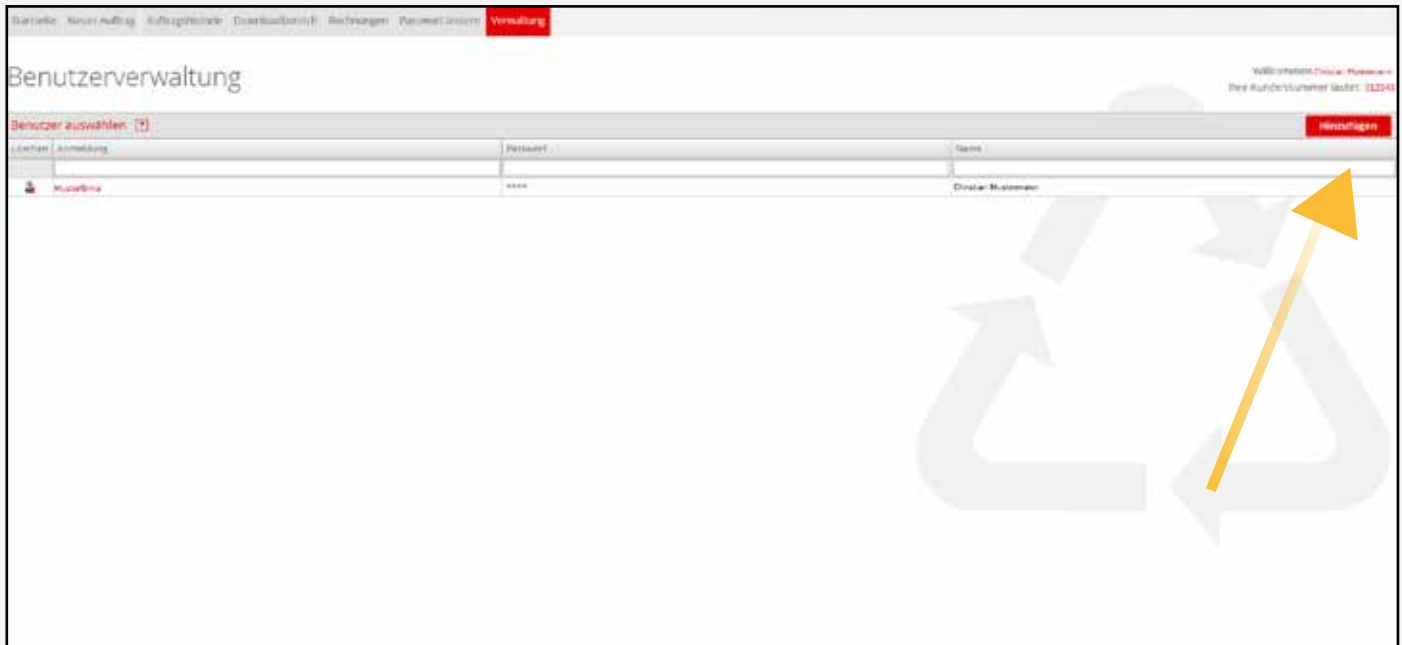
Startseite Neuer Auftrag Auftragshistorie Downloadbereich Rechnungen Passwort ändern Verwaltung

Benutzerverwaltung

Willkommen Christian Mustermann
Ihre Kundennummer lautet: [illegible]

Benutzer auswählen

Hinzufügen

| Löschen | Anmeldung | Passwort | Name |
|---|---|---|---|
| | | | |
| | Musterfirma | **** | Christian Mustermann |